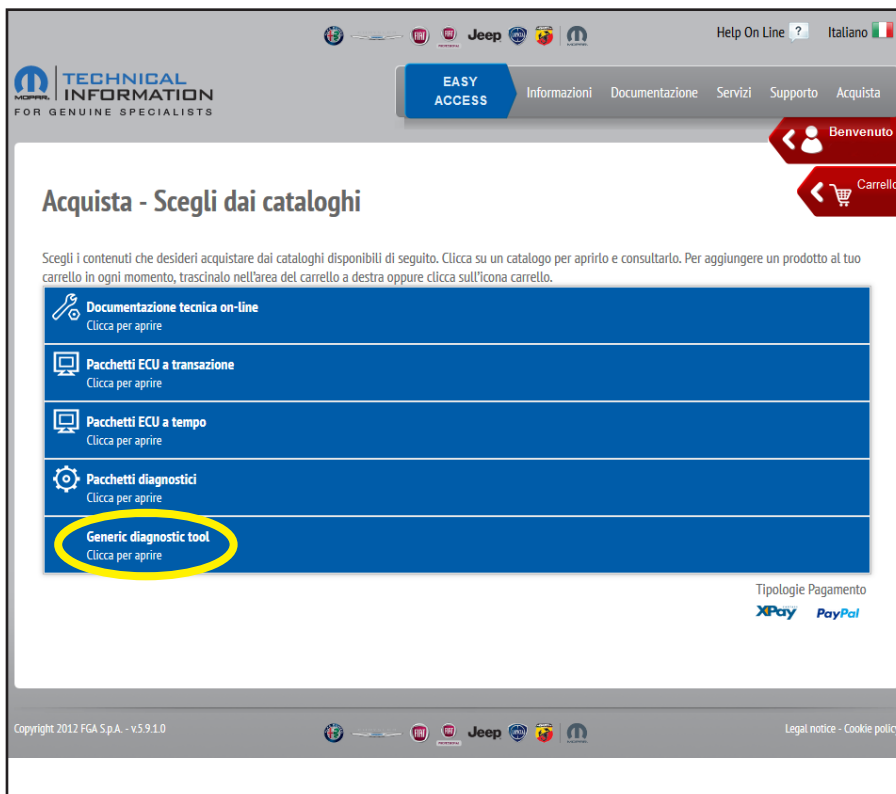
Jeep

Help On Line ?

Italiano

MOPAR TECHNICAL INFORMATION FOR GENUINE SPECIALISTS

EASY ACCESS

Informazioni Documentazione Servizi Supporto Acquista

Benvenuto

Carrello

Acquista - Scegli dai cataloghi

Scegli i contenuti che desideri acquistare dai cataloghi disponibili di seguito. Clicca su un catalogo per aprirlo e consultarlo. Per aggiungere un prodotto al tuo carrello in ogni momento, trascinalo nell'area del carrello a destra oppure clicca sull'icona carrello.

Documentazione tecnica on-line
Clicca per aprire

Pacchetti ECU a transazione
Clicca per aprire

Pacchetti ECU a tempo
Clicca per aprire

Pacchetti diagnostici
Clicca per aprire

Generic diagnostic tool
Clicca per aprire

Tipologie Pagamento

XPay PayPal

Copyright 2012 FGA S.p.A. - v.5.9.1.0

Jeep

Legal notice - Cookie polic